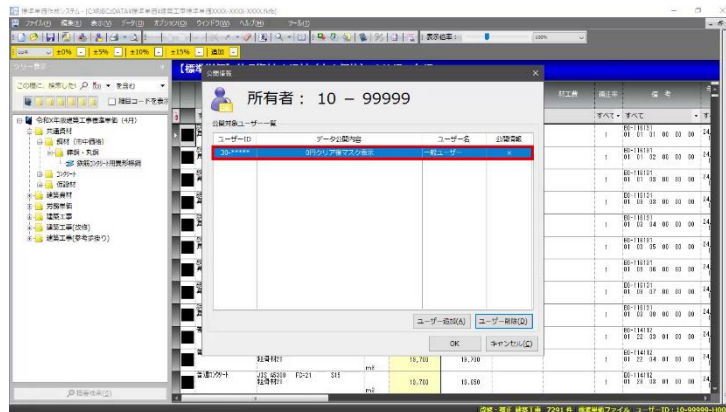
標準単価作成システム - [C:¥BSIC¥DATA¥標準単価建築工事標準単価XXXX-XXXX-XXXX.Nd]

ファイル(F) 編集(E) 表示(V) データ(D) オプション(O) ウィンドウ(W) ヘルプ(H) ツール(T)

表示倍率： 100%

±0% ±5% ±10% ±15% 適用

ツリー表示

この欄に、検索したい語句を入力 ■ 検索

□ 階層コードを表示

令和X年度建築工事標準単価（4月）

共通資材

鋼材（市中価格）

棒鋼・丸鋼

鉄筋コンクリート用異形棒鋼

コンクリート

仮設材

建築資材

労務単価

建築工事

建築工事(改修)

建築工事(単年歩掛り)

公開情報

所有者： 10 － 99999

公開対象ユーザー一覧

| ユーザーID | データ公開内容 | ユーザー名 | 公開済継 |
|---|---|---|---|
| 30-***** | 0円クリア後マスク表示 | 一般ユーザー | × |

ユーザー追加(A) ユーザー削除(D)

OK キャンセル(C)

材工費 備注 備考

すべて すべて

| 1 | 00-116101 01 01 31 00 00 00 | 24 |
|---|---|---|
| 1 | 00-116101 01 01 32 00 00 00 | 24 |
| 1 | 00-116101 01 01 33 00 00 00 | 24 |
| 1 | 00-116101 01 02 32 00 00 00 | 24 |
| 1 | 00-116101 01 03 34 00 00 00 | 24 |
| 1 | 00-116101 01 03 35 00 00 00 | 24 |
| 1 | 00-116101 01 06 36 00 00 00 | 24 |
| 1 | 00-116101 01 06 37 00 00 00 | 24 |
| 1 | 00-116101 01 03 38 00 00 00 | 24 |
| 1 | 00-114102 01 22 33 01 00 00 | 24 |
| 1 | 00-114102 01 22 34 01 00 00 | 24 |
| 1 | 00-114102 01 28 38 01 00 00 | 24 |

駐車料別 m² 19,700 19,700

普通コンクリート JIS A5308 FD-21 S15 駐車料別 m² 19,700 19,650

指標検索(Q)

情報・標準 建築工事 7291件 標準単価ファイル ユーザーID：10-99999-100